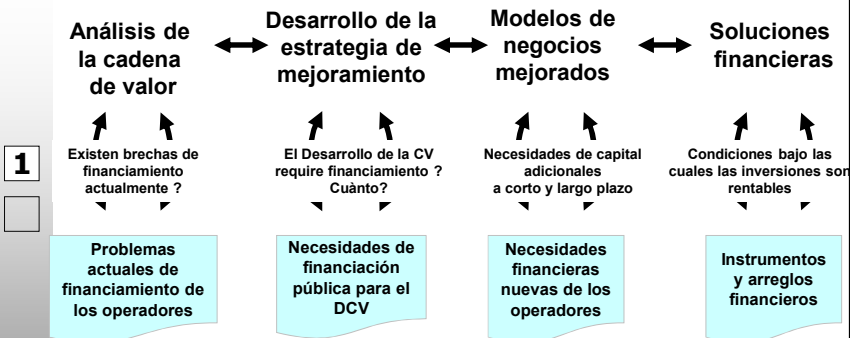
Análisis de la cadena de valor

Desarrollo de la estrategia de mejoramiento

Modelos de negocios mejorados

Soluciones financieras

1

Existen brechas de financiamiento actualmente ?

El Desarrollo de la CV require financiamiento ? Cuànto?

Necesidades de capital adicionales a corto y largo plazo

Condiciones bajo las cuales las inversiones son rentables

Problemas actuales de financiamiento de los operadores

Necesidades de financiación pública para el DCV

Necesidades financieras nuevas de los operadores

Instrumentos y arreglos financieros